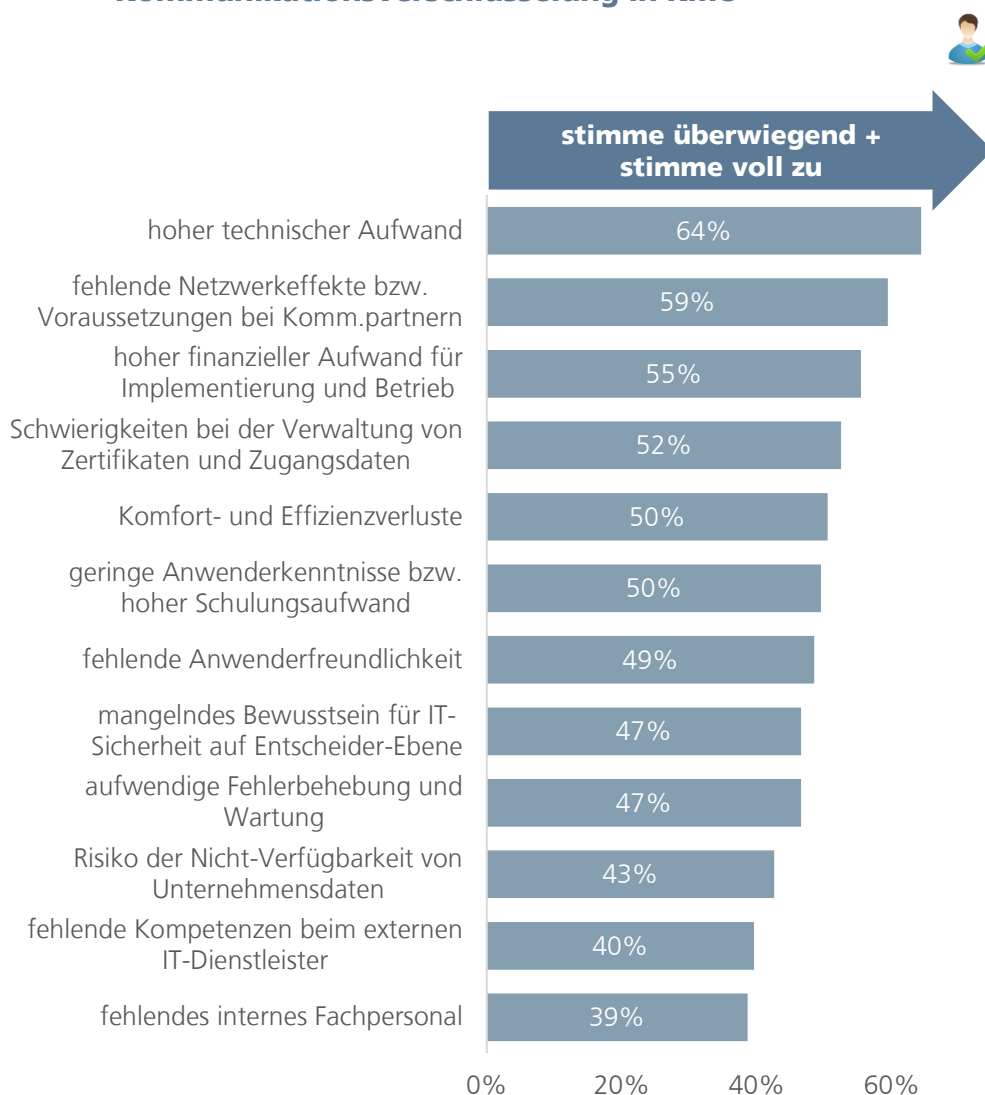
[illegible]

stimme überwiegend + stimme voll zu

| | |
|---|---|
| hoher technischer Aufwand | 64% |
| fehlende Netzwerkeffekte bzw. Voraussetzungen bei Komm.partnern | 59% |
| hoher finanzieller Aufwand für Implementierung und Betrieb | 55% |
| Schwierigkeiten bei der Verwaltung von Zertifikaten und Zugangsdaten | 52% |
| Komfort- und Effizienzverluste | 50% |
| geringe Anwenderkenntnisse bzw. hoher Schulungsaufwand | 50% |
| fehlende Anwenderfreundlichkeit | 49% |
| mangelndes Bewusstsein für IT-Sicherheit auf Entscheider-Ebene | 47% |
| aufwendige Fehlerbehebung und Wartung | 47% |
| Risiko der Nicht-Verfügbarkeit von Unternehmensdaten | 43% |
| fehlende Kompetenzen beim externen IT-Dienstleister | 40% |
| fehlendes internes Fachpersonal | 39% |

0% 20% 40% 60%